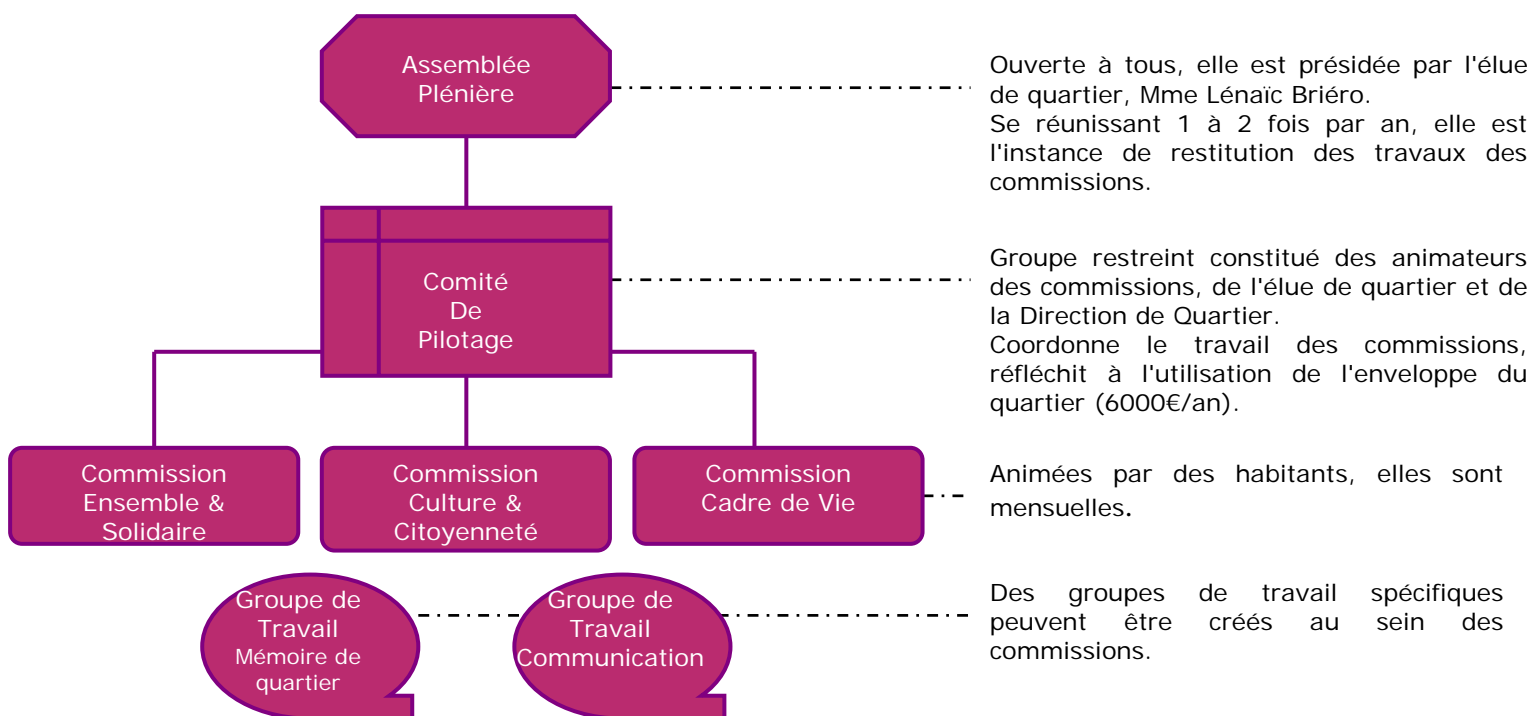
Assemblée Plénière

Ouverte à tous, elle est présidée par l'élue de quartier, Mme Lénaïc Briéro.
Se réunissant 1 à 2 fois par an, elle est l'instance de restitution des travaux des commissions.

Comité De Pilotage

Groupe restreint constitué des animateurs des commissions, de l'élue de quartier et de la Direction de Quartier.
Coordonne le travail des commissions, réfléchit à l'utilisation de l'enveloppe du quartier (6000€/an).

Commission Ensemble & Solidaire

Commission Culture & Citoyenneté

Commission Cadre de Vie

Animées par des habitants, elles sont mensuelles.

Groupe de Travail Mémoire de quartier

Groupe de Travail Communication

Des groupes de travail spécifiques peuvent être créés au sein des commissions.